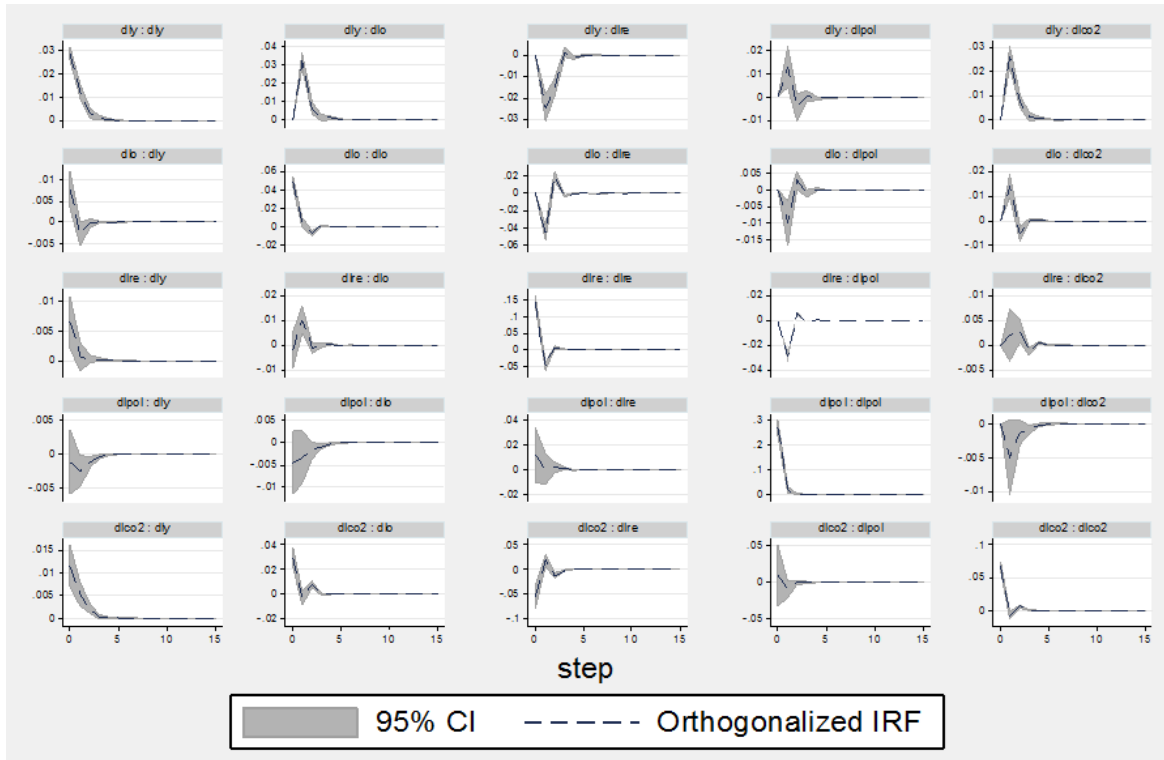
dly : dly
.03
.02
.01
0

dly : dlo
.04
.03
.02
.01
0

dly : dlre
0
-.01
-.02
-.03

dly : dlpol
.02
.01
0
-.01

dly : dlco2
.03
.02
.01
0

dlo : dly
.01
.005
0
-.005

dlo : dlo
.06
.04
.02
0
-.02

dlo : dlre
.02
0
-.02
-.04
-.06

dlo : dlpol
.005
0
-.005
-.01
-.015

dlo : dlco2
.02
.01
0
-.01

dlre : dly
.01
.005
0

dlre : dlo
.02
.01
0
-.01

dlre : dlre
.15
.1
.05
0
-.05

dlre : dlpol
.02
0
-.02
-.04

dlre : dlco2
.01
.005
0
-.005

dlpol : dly
.005
0
-.005

dlpol : dlo
.005
0
-.005
-.01

dlpol : dlre
.04
.02
0
-.02

dlpol : dlpol
.3
.2
.1
0

dlpol : dlco2
0
-.005
-.01

dlco2 : dly
.015
.01
.005
0
0 5 10 15

dlco2 : dlo
.04
.02
0
-.02
0 5 10 15

dlco2 : dlre
.05
0
-.05
-.1
0 5 10 15

dlco2 : dlpol
.05
0
-.05
0 5 10 15

dlco2 : dlco2
.1
.05
0
0 5 10 15

step

95% CI
Orthogonalized IRF